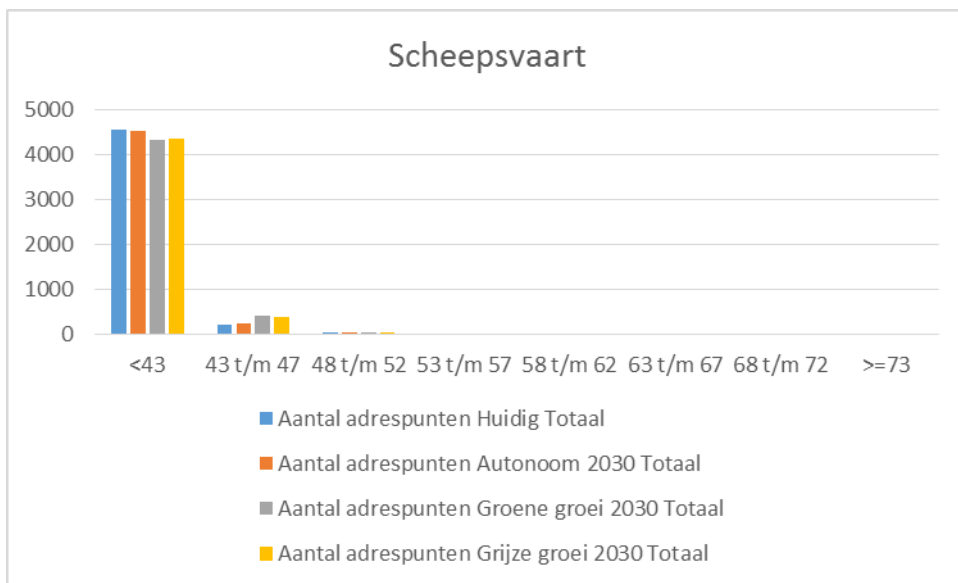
Scheepsvaart

5000
4000
3000
2000
1000
0

<43
43 t/m 47
48 t/m 52
53 t/m 57
58 t/m 62
63 t/m 67
68 t/m 72
>=73

Aantal adrespunten Huidig Totaal
Aantal adrespunten Autonoom 2030 Totaal
Aantal adrespunten Groene groei 2030 Totaal
Aantal adrespunten Grijze groei 2030 Totaal